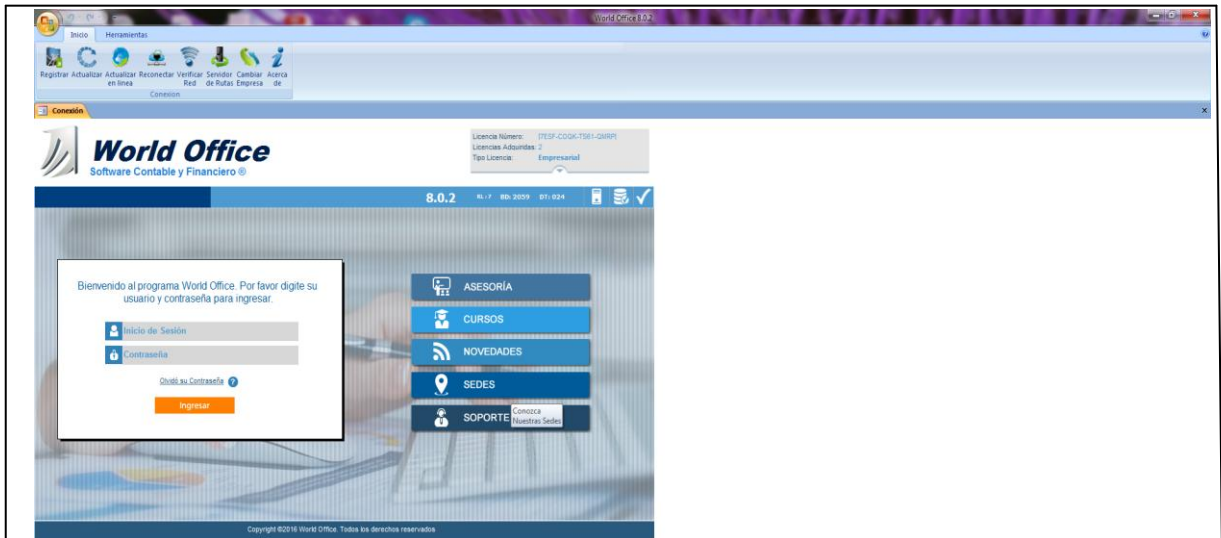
World Office 8.0.2

Inicio Herramientas

Registrar Actualizar Actualizar en línea Reconectar Verificar Red Servidor de Rutas Cambiar Empresa Acerca de

Conexion

Conexión

World Office
Software Contable y Financiero ®

Licencia Número: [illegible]
Licencias Adquiridas: 2
Tipo Licencia: Empresarial

8.0.2 RL: 7 BD: 2059 DT: 024

Bienvenido al programa World Office. Por favor digite su usuario y contraseña para ingresar.

Inicio de Sesión

Contraseña

Olvidó su Contraseña

Ingresar

ASESORÍA

CURSOS

NOVEDADES

SEDES

SOPORTE

Conozca Nuestras Sedes

Copyright ©2016 World Office. Todos los derechos reservados